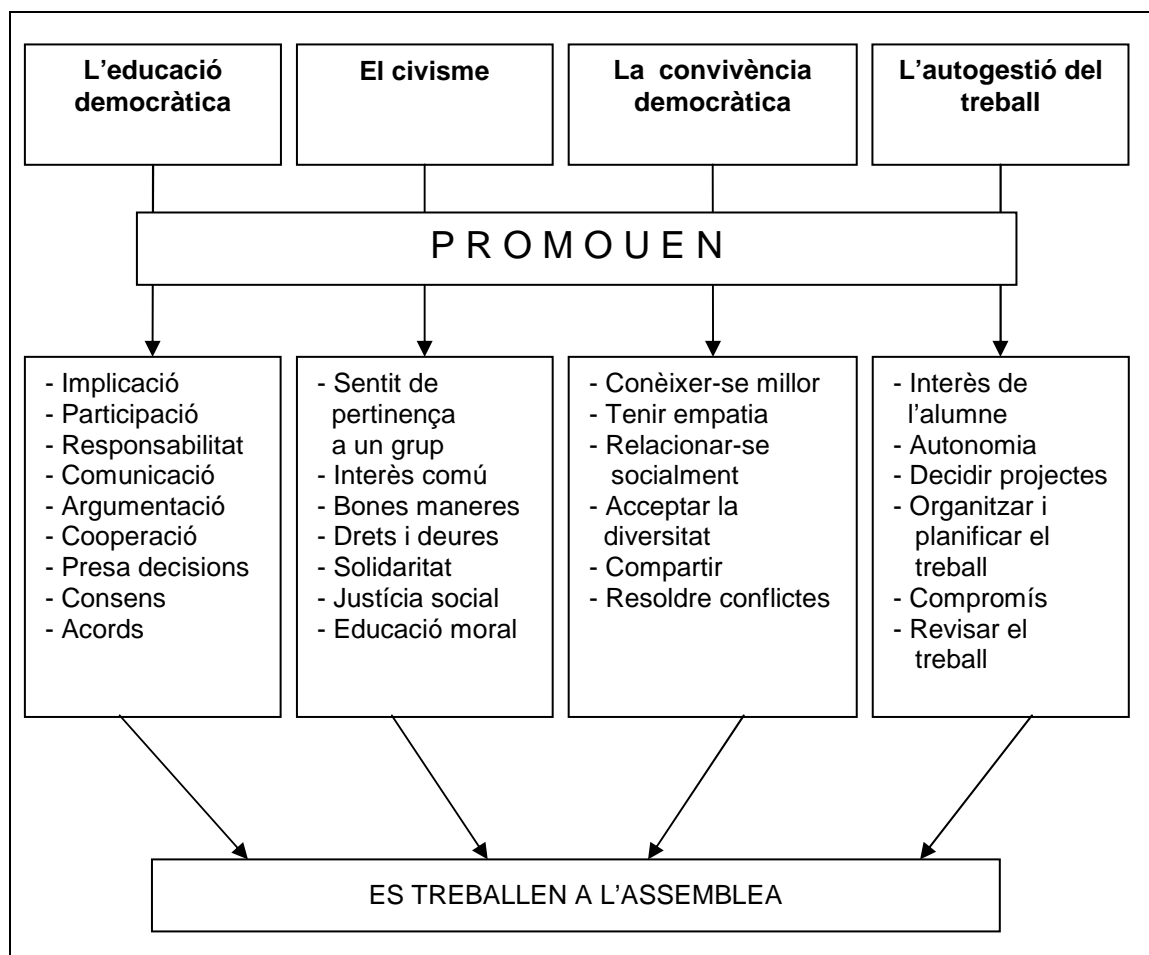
L'educació democràtica

El civisme

La convivència democràtica

L'autogestió del treball

P R O M O U E N

- Implicació
- Participació
- Responsabilitat
- Comunicació
- Argumentació
- Cooperació
- Presa decisions
- Consens
- Acords

- Sentit de pertinença a un grup
- Interès comú
- Bones maneres
- Drets i deures
- Solidaritat
- Justícia social
- Educació moral

- Conèixer-se millor
- Tenir empatia
- Relacionar-se socialment
- Acceptar la diversitat
- Compartir
- Resoldre conflictes

- Interès de l'alumne
- Autonomia
- Decidir projectes
- Organitzar i planificar el treball
- Compromís
- Revisar el treball

ES TREBALLEN A L'ASSEMBLEA